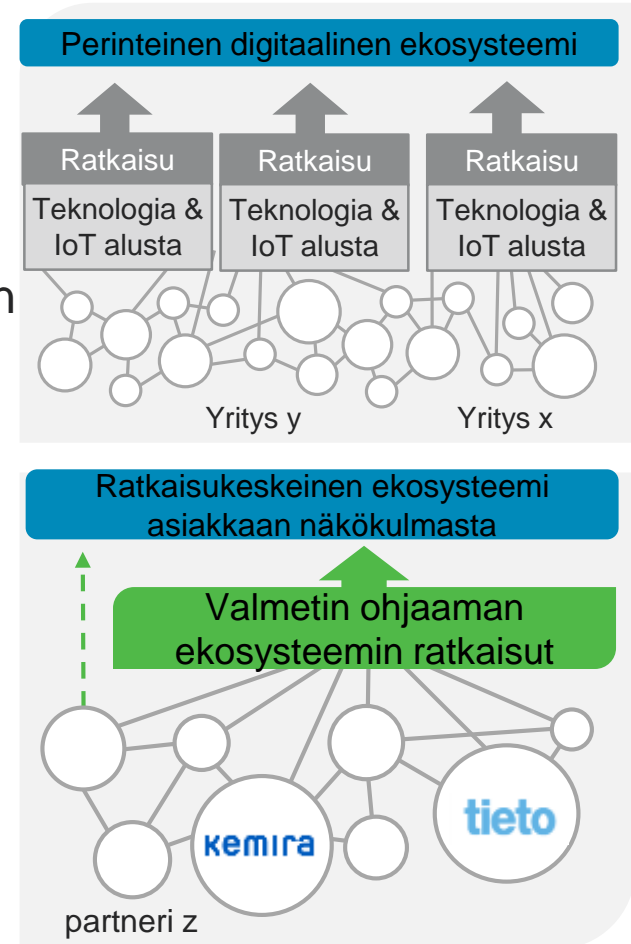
Perinteinen digitaalinen ekosysteemi

Ratkaisu
Teknologia & IoT alusta

Ratkaisu
Teknologia & IoT alusta

Ratkaisu
Teknologia & IoT alusta

Yritys y

Yritys x

Ratkaisukeskeinen ekosysteemi asiakkaan näkökulmasta

Valmetin ohjaaman ekosysteemin ratkaisut

kemira

tieto

partneri z